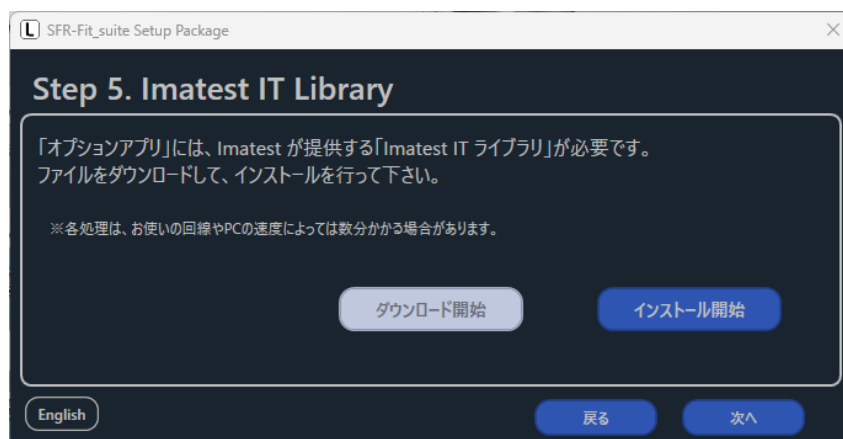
L SFR-Fit_suite Setup Package

Step 5. Imatest IT Library

「オプションアプリ」には、Imatest が提供する「Imatest IT ライブラリ」が必要です。
ファイルをダウンロードして、インストールを行って下さい。

※各処理は、お使いの回線やPCの速度によっては数分かかる場合があります。

ダウンロード開始

インストール開始

English

戻る

次へ